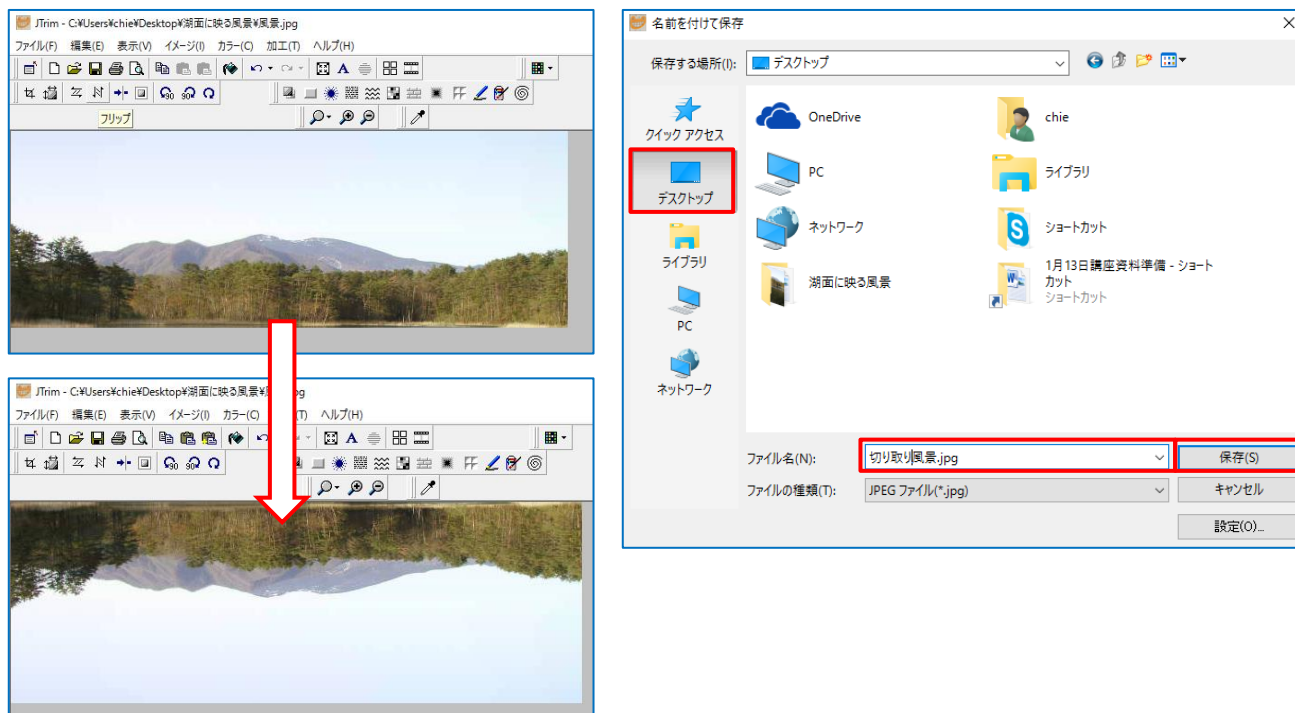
JTrim - C:¥Users¥chie¥Desktop¥湖面に映る風景¥風景.jpg
ファイル(F) 編集(E) 表示(V) イメージ(I) カラー(C) 加工(T) ヘルプ(H)
A
90 90
フリップ

JTrim - C:¥Users¥chie¥Desktop¥湖面に映る風景¥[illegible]jpg
ファイル(F) 編集(E) 表示(V) イメージ(I) カラー(C) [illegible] ヘルプ(H)
A
90 90

名前を付けて保存
保存する場所(I): デスクトップ
クイック アクセス
デスクトップ
ライブラリ
PC
ネットワーク
OneDrive
chie
PC
ライブラリ
ネットワーク
ショートカット
湖面に映る風景
1月13日講座資料準備 - ショートカット
ショートカット
ファイル名(N): 切り取り風景.jpg
保存(S)
ファイルの種類(T): JPEG ファイル(*.jpg)
キャンセル
設定(O)...